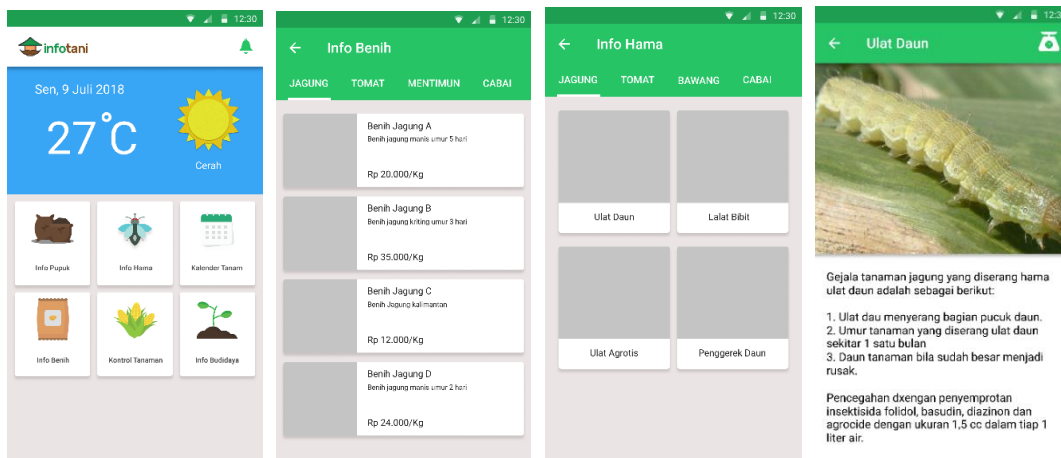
12:30

infotani

Sen, 9 Juli 2018

27°C

Cerah

Info Pupuk

Info Hama

Kalender Tanam

Info Benih

Kontrol Tanaman

Info Budidaya

12:30

Info Benih

JAGUNG TOMAT MENTIMUN CABAI

Benih Jagung A
Benih jagung manis umur 5 hari
Rp 20.000/Kg

Benih Jagung B
Benih jagung kriting umur 3 hari
Rp 35.000/Kg

Benih Jagung C
Benih Jagung kalimantan
Rp 12.000/Kg

Benih Jagung D
Benih jagung manis umur 2 hari
Rp 24.000/Kg

12:30

Info Hama

JAGUNG TOMAT BAWANG CABAI

Ulat Daun

Lalat Bibit

Ulat Agrotis

Penggerek Daun

12:30

Ulat Daun

Gejala tanaman jagung yang diserang hama ulat daun adalah sebagai berikut:

1. Ulat dau menyerang bagian pucuk daun.
2. Umur tanaman yang diserang ulat daun sekitar 1 satu bulan
3. Daun tanaman bila sudah besar menjadi rusak.

Pencegahan dxengan penyemprotan insektisida folidol, basudin, diazinon dan agrocide dengan ukuran 1,5 cc dalam tiap 1 liter air.